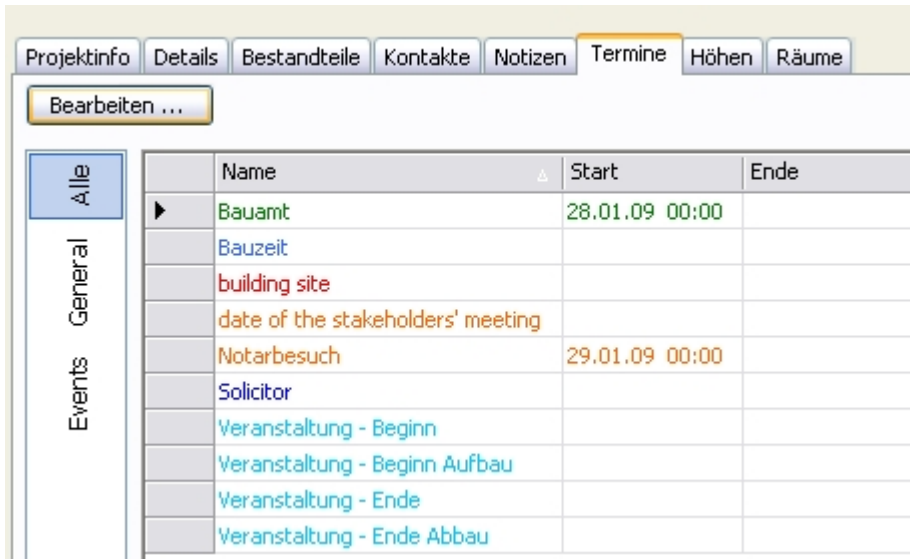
Projektinfo Details Bestandteile Kontakte Notizen Termine Höhen Räume

Bearbeiten ...

Alle
General
Events

| | Name | Start | Ende |
|---|---|---|---|
| ▶ | Bauamt | 28.01.09 00:00 | |
| | Bauzeit | | |
| | building site | | |
| | date of the stakeholders' meeting | | |
| | Notarbesuch | 29.01.09 00:00 | |
| | Solicitor | | |
| | Veranstaltung - Beginn | | |
| | Veranstaltung - Beginn Aufbau | | |
| | Veranstaltung - Ende | | |
| | Veranstaltung - Ende Abbau | | |